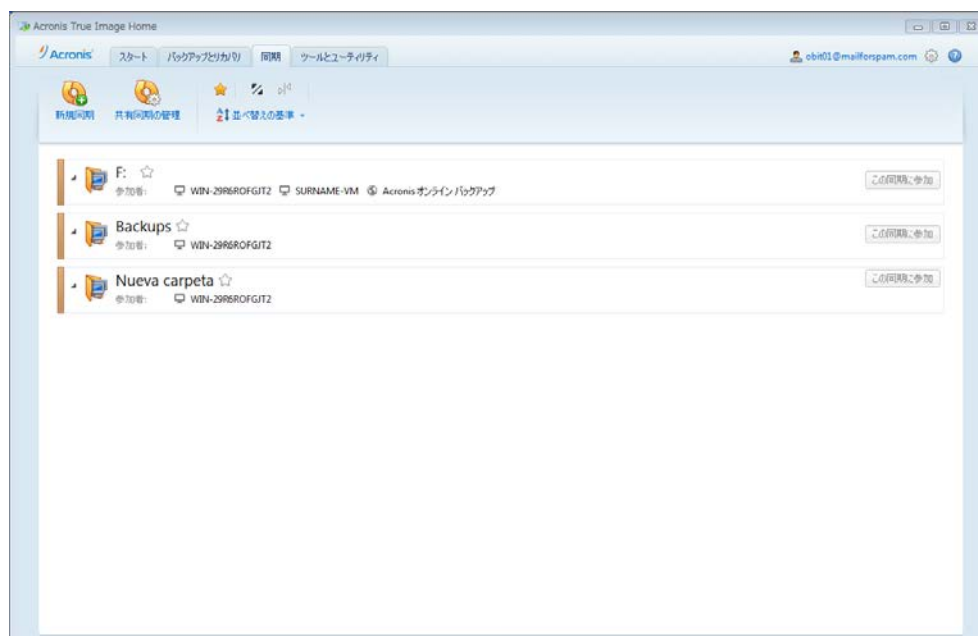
Acronis True Image Home

Acronis
スタート
バックアップとリカバリ
同期
ツールとユーティリティ
obit01@mailforspam.com

新規同期
共有同期の管理
並べ替えの基準

F:
参加者:
WIN-29R6ROFGJT2
SURNAME-VM
Acronis オンライン バックアップ
この同期に参加

Backups
参加者:
WIN-29R6ROFGJT2
この同期に参加

Nueva carpeta
参加者:
WIN-29R6ROFGJT2
この同期に参加